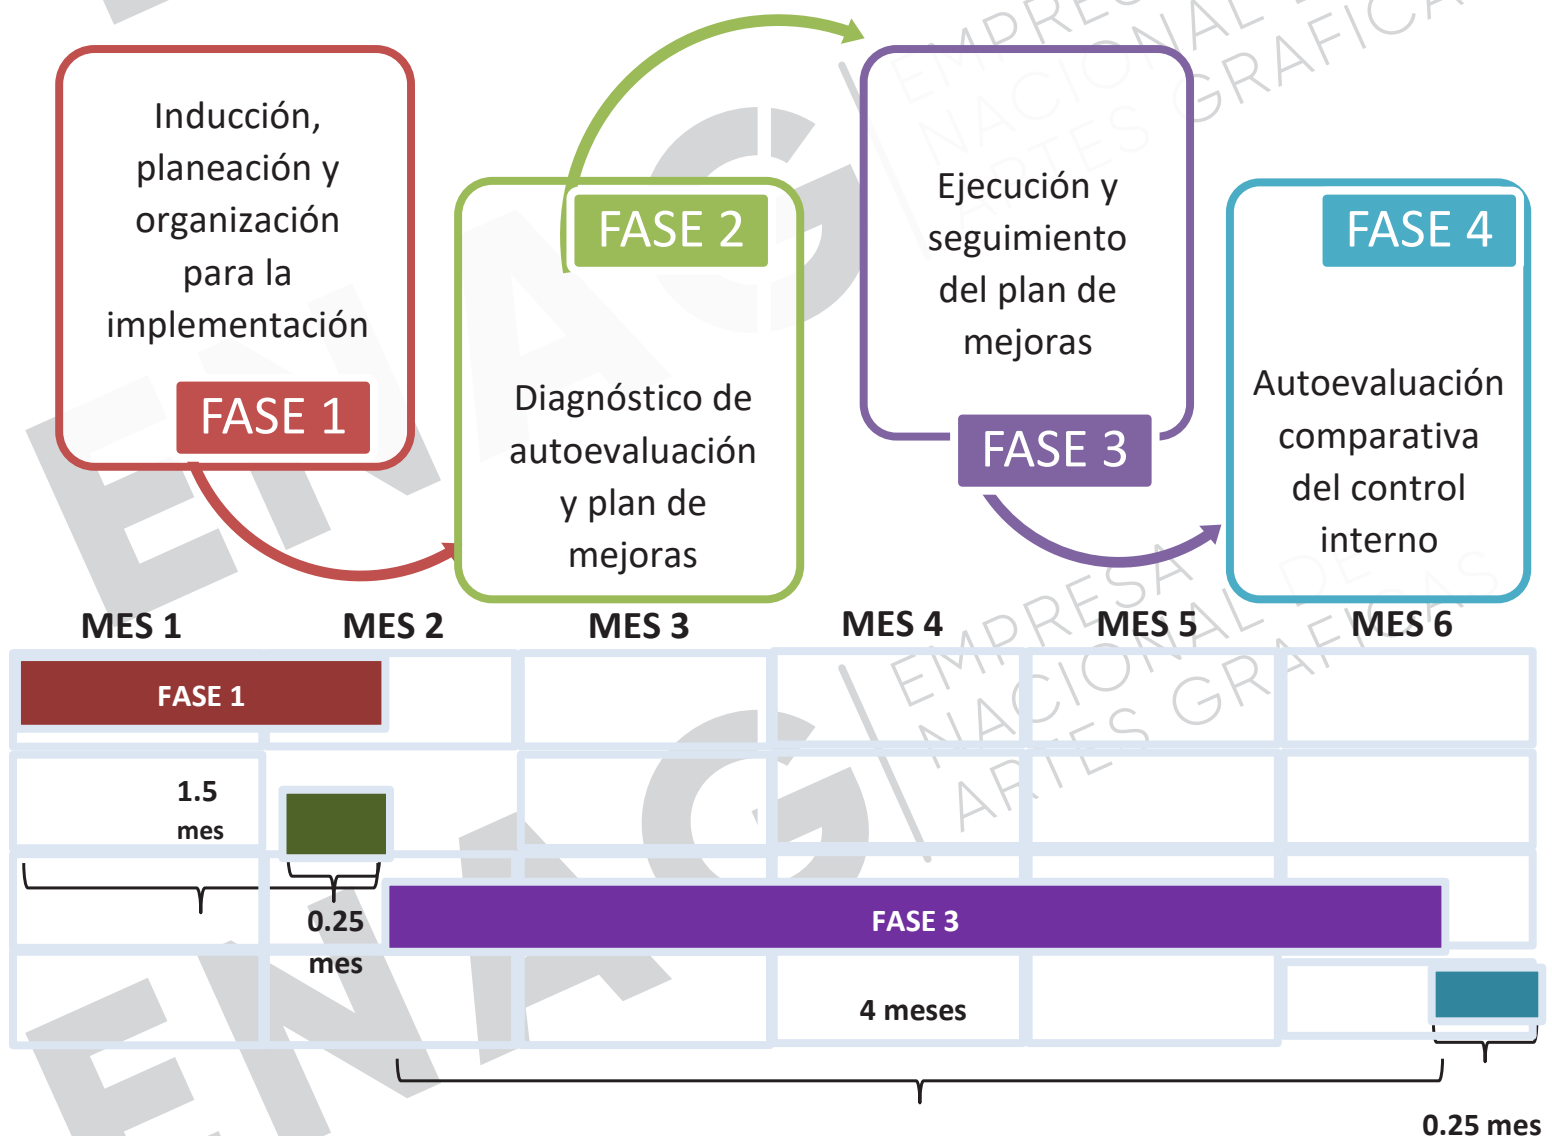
Inducción, planeación y organización para la implementación

FASE 1

FASE 2

Diagnóstico de autoevaluación y plan de mejoras

Ejecución y seguimiento del plan de mejoras

FASE 3

FASE 4

Autoevaluación comparativa del control interno

EMPRESA NACIONAL DE ARTES GRAFICAS

MES 1 MES 2 MES 3 MES 4 MES 5 MES 6

FASE 1

1.5 mes

0.25 mes

FASE 3

4 meses

0.25 mes

ENAG

EMPRESA NACIONAL DE ARTES GRAFICAS